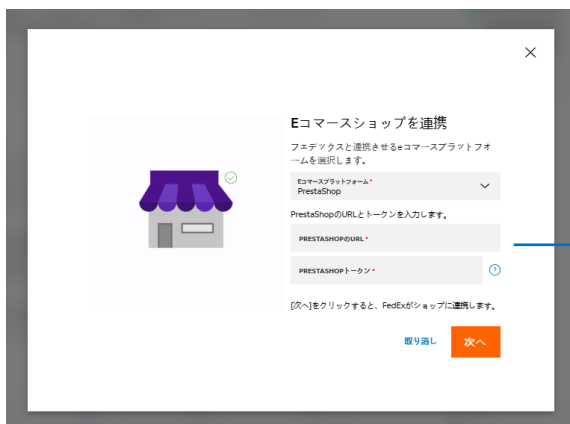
Eコマースショップを連携

フェデックスと連携させるeコマースプラットフォームを選択します。

Eコマースプラットフォーム *
PrestaShop

PrestaShopのURLとトークンを入力します。

PRESTASHOPのURL *

PRESTASHOPトークン *

?

[次へ]をクリックすると、FedExがショップに連携します。

取り消し

次へ